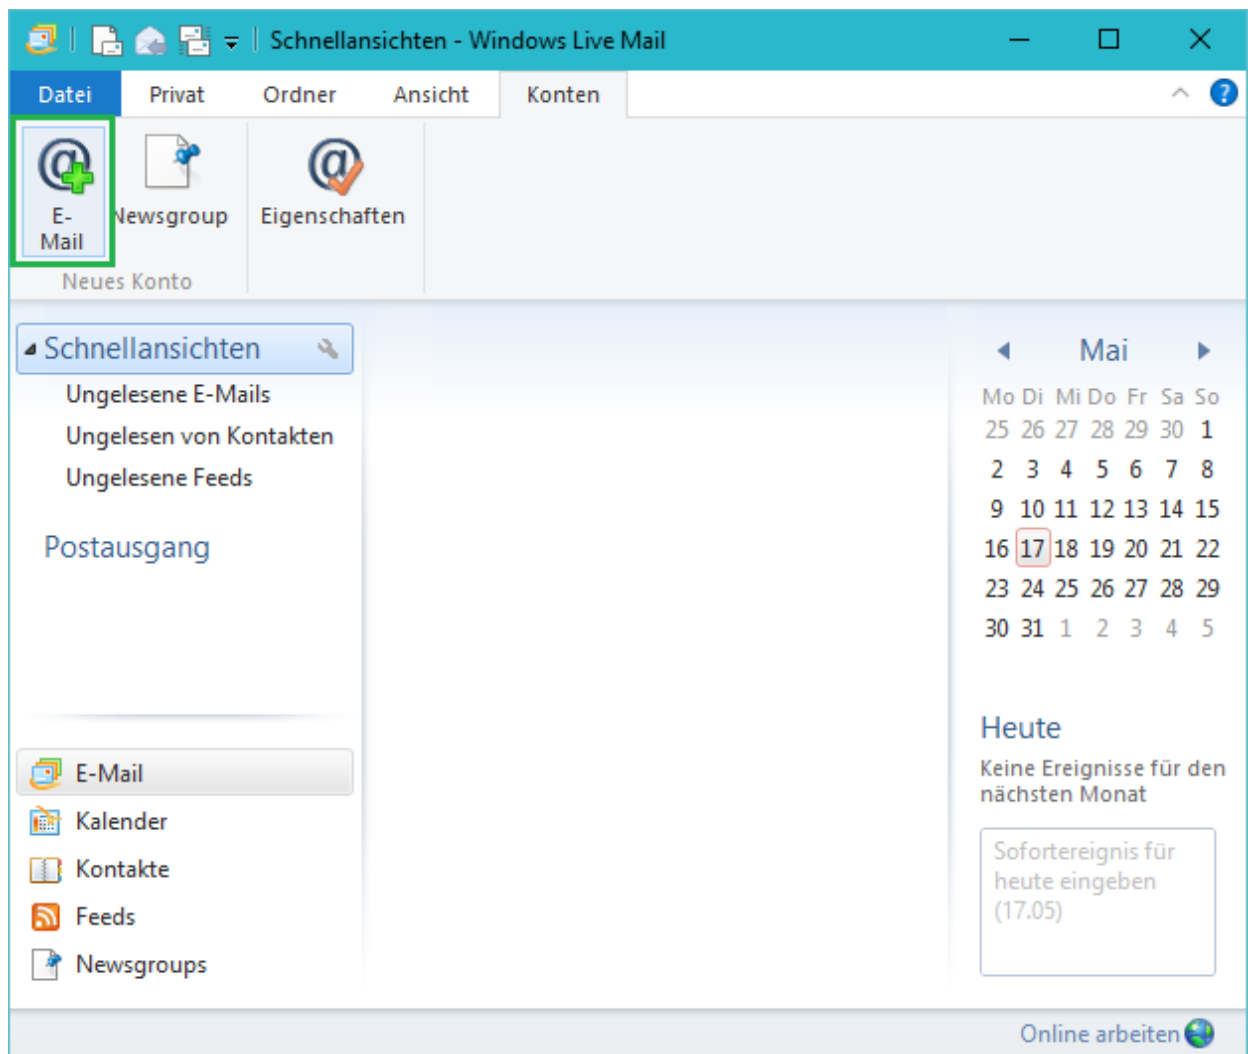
Schnellansichten - Windows Live Mail

Datei | Privat | Ordner | Ansicht | Konten

E-Mail | Newsgroup | Eigenschaften
Neues Konto

Schnellansichten
Ungelesene E-Mails
Ungelesen von Kontakten
Ungelesene Feeds

Postausgang

E-Mail
Kalender
Kontakte
Feeds
Newsgroups

Mai

| Mo | Di | Mi | Do | Fr | Sa | So |
|---|---|---|---|---|---|---|
| 25 | 26 | 27 | 28 | 29 | 30 | 1 |
| 2 | 3 | 4 | 5 | 6 | 7 | 8 |
| 9 | 10 | 11 | 12 | 13 | 14 | 15 |
| 16 | 17 | 18 | 19 | 20 | 21 | 22 |
| 23 | 24 | 25 | 26 | 27 | 28 | 29 |
| 30 | 31 | 1 | 2 | 3 | 4 | 5 |

Heute
Keine Ereignisse für den nächsten Monat

Sofortereignis für heute eingeben (17.05)

Online arbeiten